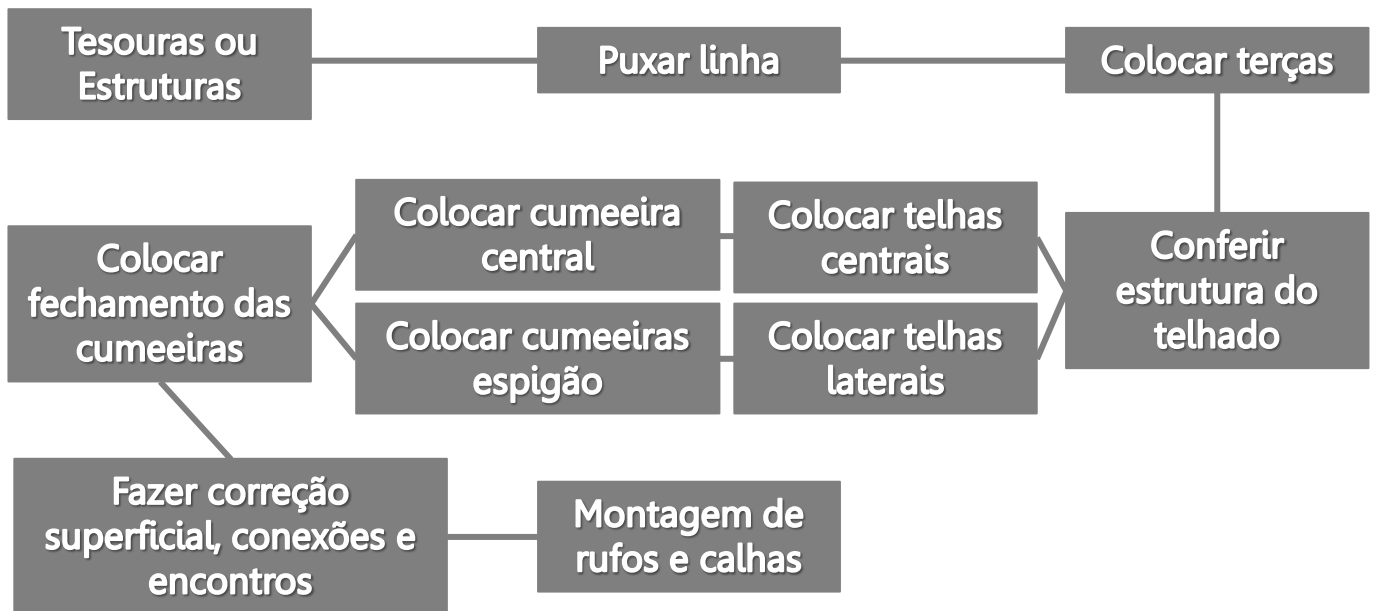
Tesouras ou Estruturas

Puxar linha

Colocar terças

Conferir estrutura do telhado

Colocar telhas centrais

Colocar telhas laterais

Colocar cumeeira central

Colocar cumeeiras espigão

Colocar fechamento das cumeeiras

Fazer correção superficial, conexões e encontros

Montagem de rufos e calhas